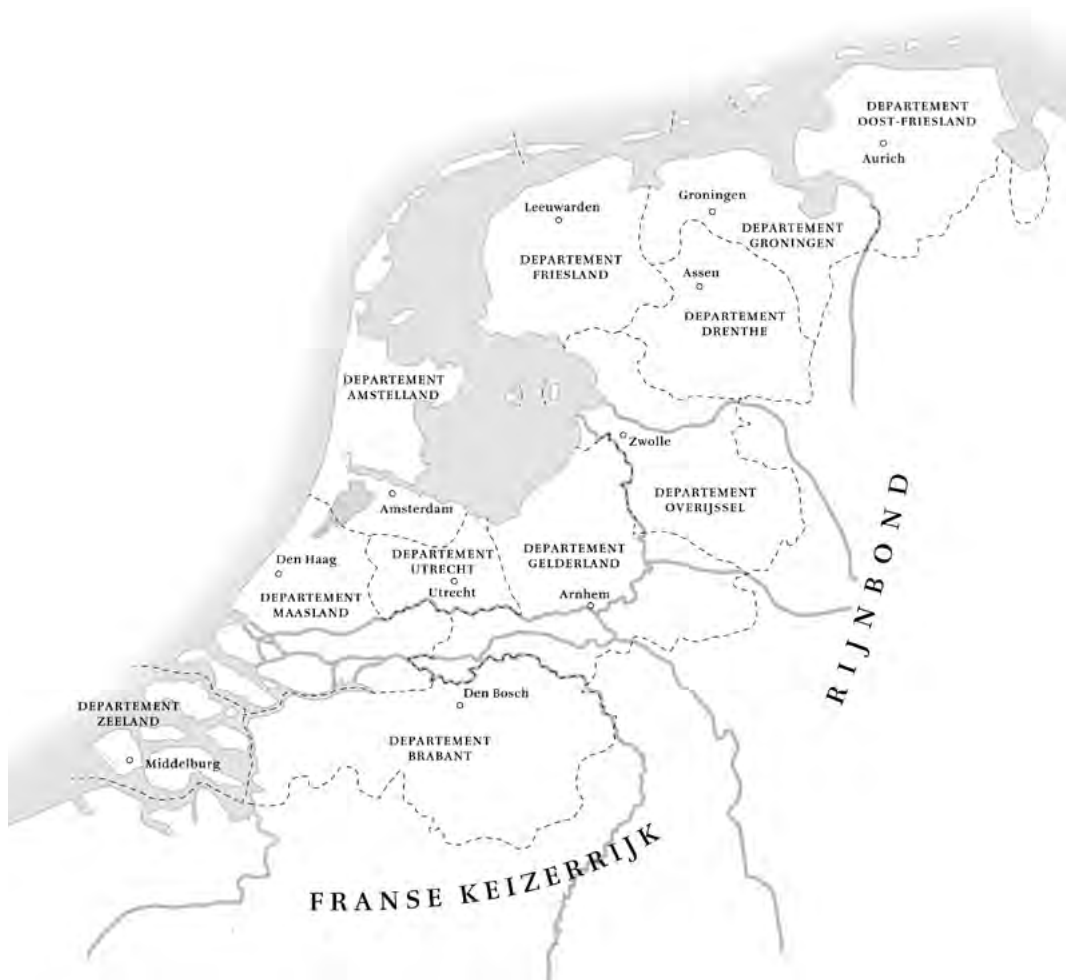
DEPARTEMENT OOST-FRIESLAND
Aurich

Groningen
DEPARTEMENT GRONINGEN

Leeuwarden
DEPARTEMENT FRIESLAND

Assen
DEPARTEMENT DRENTHE

DEPARTEMENT AMSTELLAND

Zwolle

DEPARTEMENT OVERIJSSEL

Amsterdam

RIJNBOND

Den Haag
DEPARTEMENT MAASLAND

DEPARTEMENT UTRECHT
Utrecht

DEPARTEMENT GELDERLAND
Arnhem

DEPARTEMENT ZEELAND
Middelburg

Den Bosch
DEPARTEMENT BRABANT

FRANSE KEIZERRIJK